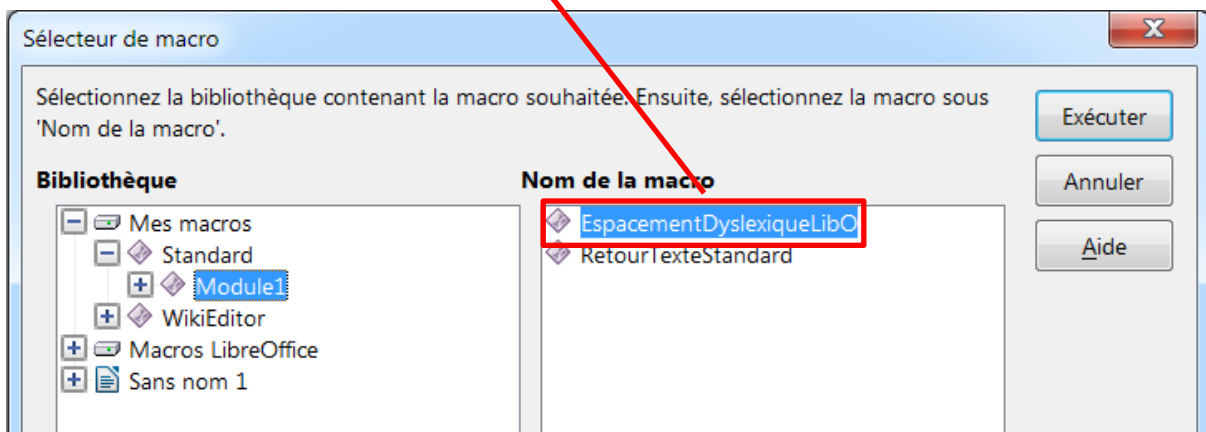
Sélecteur de macro

X

Sélectionnez la bibliothèque contenant la macro souhaitée. Ensuite, sélectionnez la macro sous 'Nom de la macro'.

Exécuter

Annuler

Aide

Bibliothèque

Mes macros
Standard
Module1
WikiEditor
Macros LibreOffice
Sans nom 1

Nom de la macro

EspacementDyslexiqueLibO
RetourTexteStandard